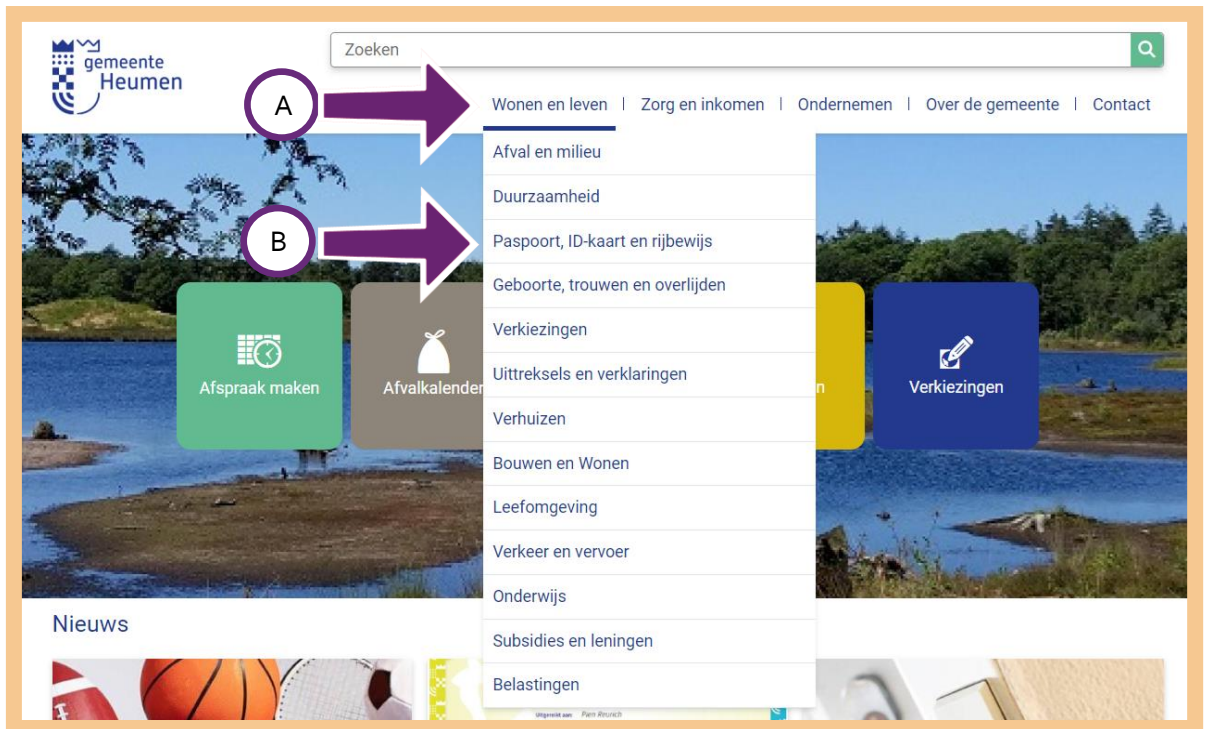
gemeente Heumen

Zoeken

A

Wonen en leven | Zorg en inkomen | Ondernemen | Over de gemeente | Contact

Afval en milieu

Duurzaamheid

B

Paspoort, ID-kaart en rijbewijs

Geboorte, trouwen en overlijden

Verkiezingen

Uittreksels en verklaringen

Verhuizen

Bouwen en Wonen

Leefomgeving

Verkeer en vervoer

Onderwijs

Subsidies en leningen

Belastingen

Afspraak maken

Afvalkalender

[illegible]n

Verkiezingen

Nieuws